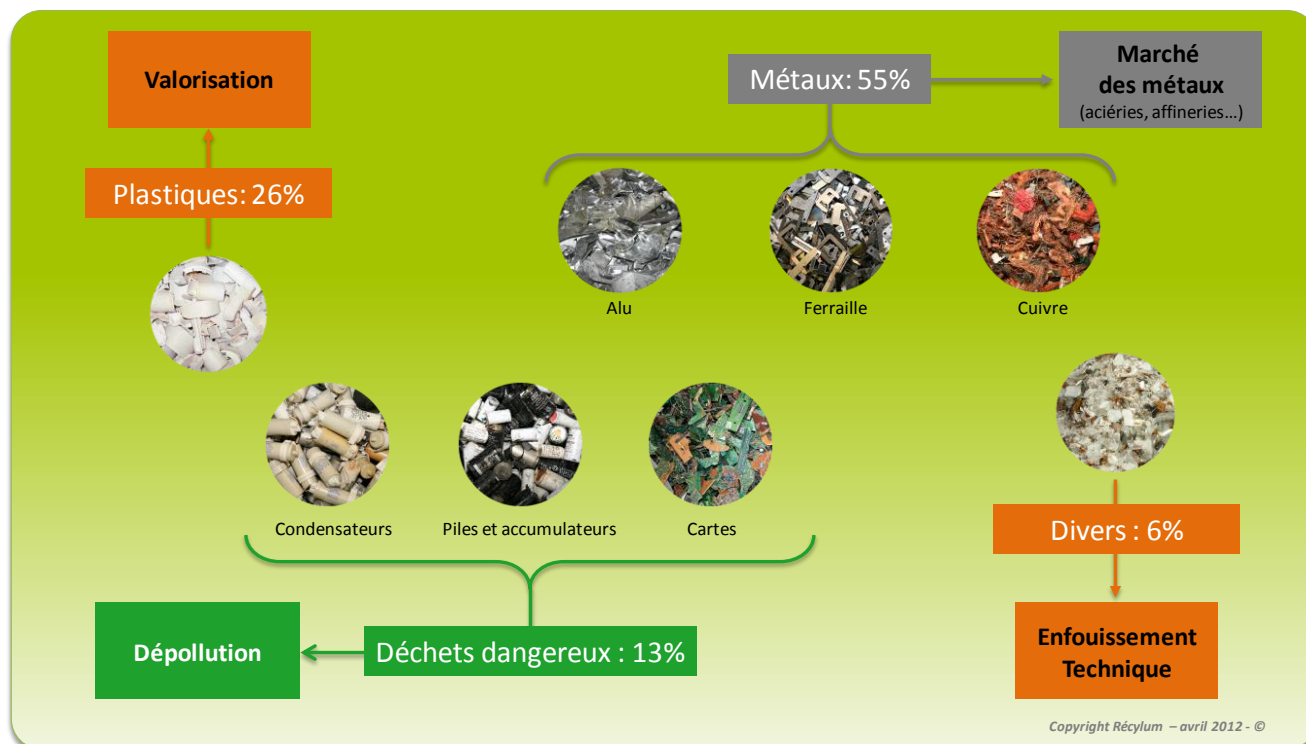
Valorisation

Plastiques: 26%

Métaux: 55%

Marché des métaux
(aciéries, affineries…)

Alu

Ferraille

Cuivre

Condensateurs

Piles et accumulateurs

Cartes

Divers : 6%

Dépollution

Déchets dangereux : 13%

Enfouissement Technique

Copyright Récylum – avril 2012 - ©